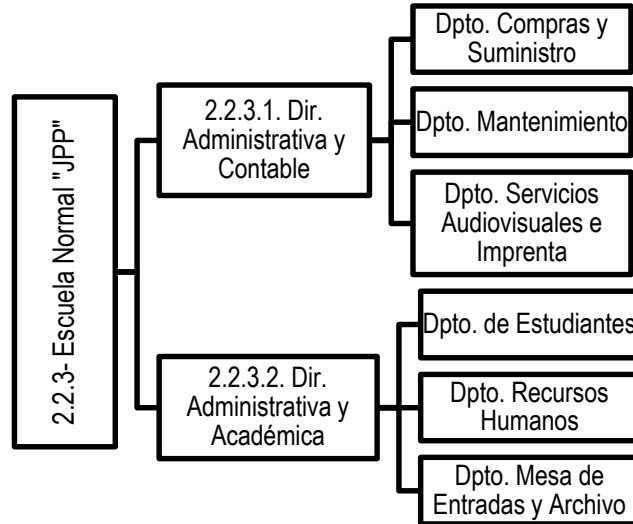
2.2.3- Escuela Normal "JPP"

2.2.3.1. Dir. Administrativa y Contable

Dpto. Compras y Suministro

Dpto. Mantenimiento

Dpto. Servicios Audiovisuales e Imprenta

2.2.3.2. Dir. Administrativa y Académica

Dpto. de Estudiantes

Dpto. Recursos Humanos

Dpto. Mesa de Entradas y Archivo